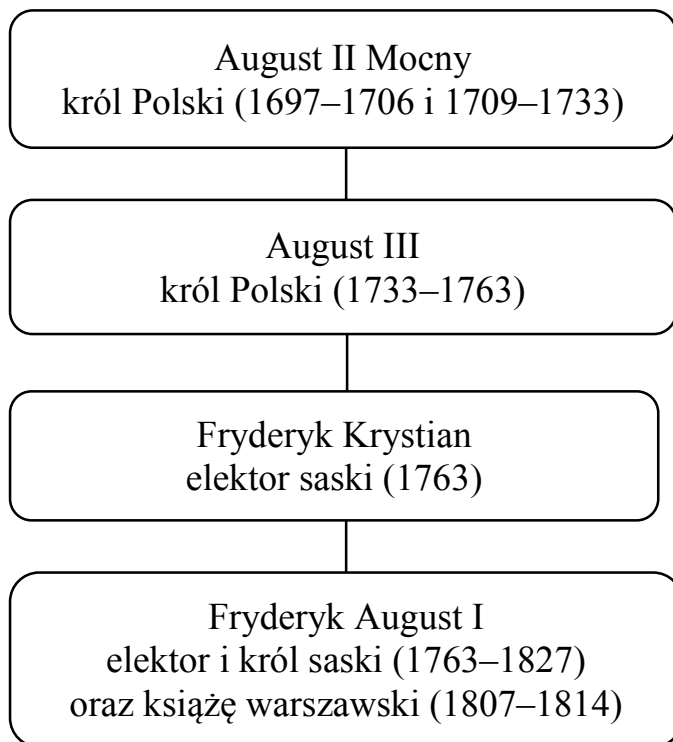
August II Mocny
król Polski (1697–1706 i 1709–1733)

August III
król Polski (1733–1763)

Fryderyk Krystian
elektor saski (1763)

Fryderyk August I
elektor i król saski (1763–1827)
oraz książę warszawski (1807–1814)